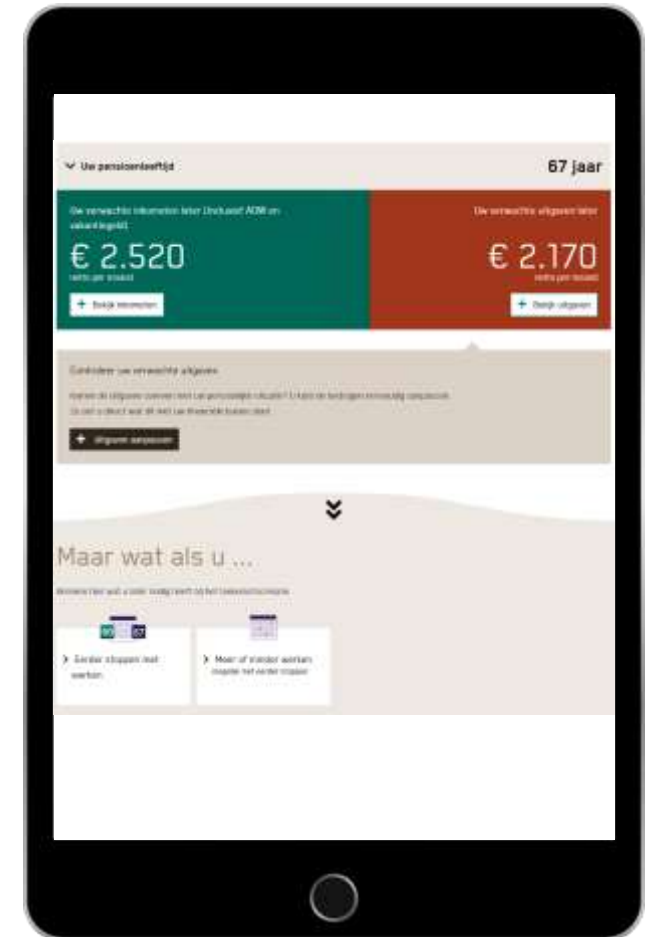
Uw pensioenleeftijd

67 jaar

Uw verwachte inkomsten later (inclusief AOW en vakantiegeld)

€ 2.520

netto per maand

+ Bekijk inkomsten

Uw verwachte uitgaven later

€ 2.170

netto per maand

+ Bekijk uitgaven

Controleer uw verwachte uitgaven

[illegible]

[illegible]

+ Uitgaven aanpassen

Maar wat als u ...

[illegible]

65 67

Eerder stoppen met werken

Meer of minder werken zoals met eerder stoppen